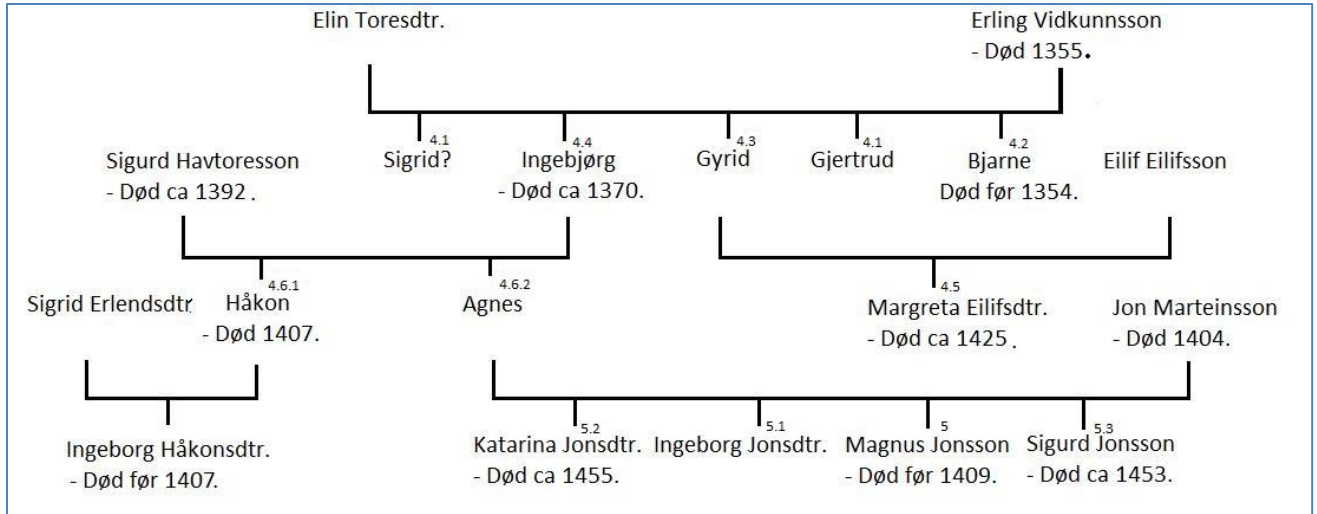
Elin Toresdtr.

Erling Vidkunnsson
- Død 1355.

4.1
Sigrid?

4.4
Ingebjørg
- Død ca 1370.

4.3
Gyrid

4.1
Gjertrud

4.2
Bjarne
Død før 1354.

Sigurd Havtoresson
- Død ca 1392.

Eilif Eilifsson

Sigrid Erlendsdtr.

4.6.1
Håkon
- Død 1407.

4.6.2
Agnes

4.5
Margreta Eilifsdtr.
- Død ca 1425.

Jon Marteinsson
- Død 1404.

Ingeborg Håkonsdtr.
- Død før 1407.

5.2
Katarina Jonsdtr.
- Død ca 1455.

5.1
Ingeborg Jonsdtr.

5
Magnus Jonsson
- Død før 1409.

5.3
Sigurd Jonsson
- Død ca 1453.